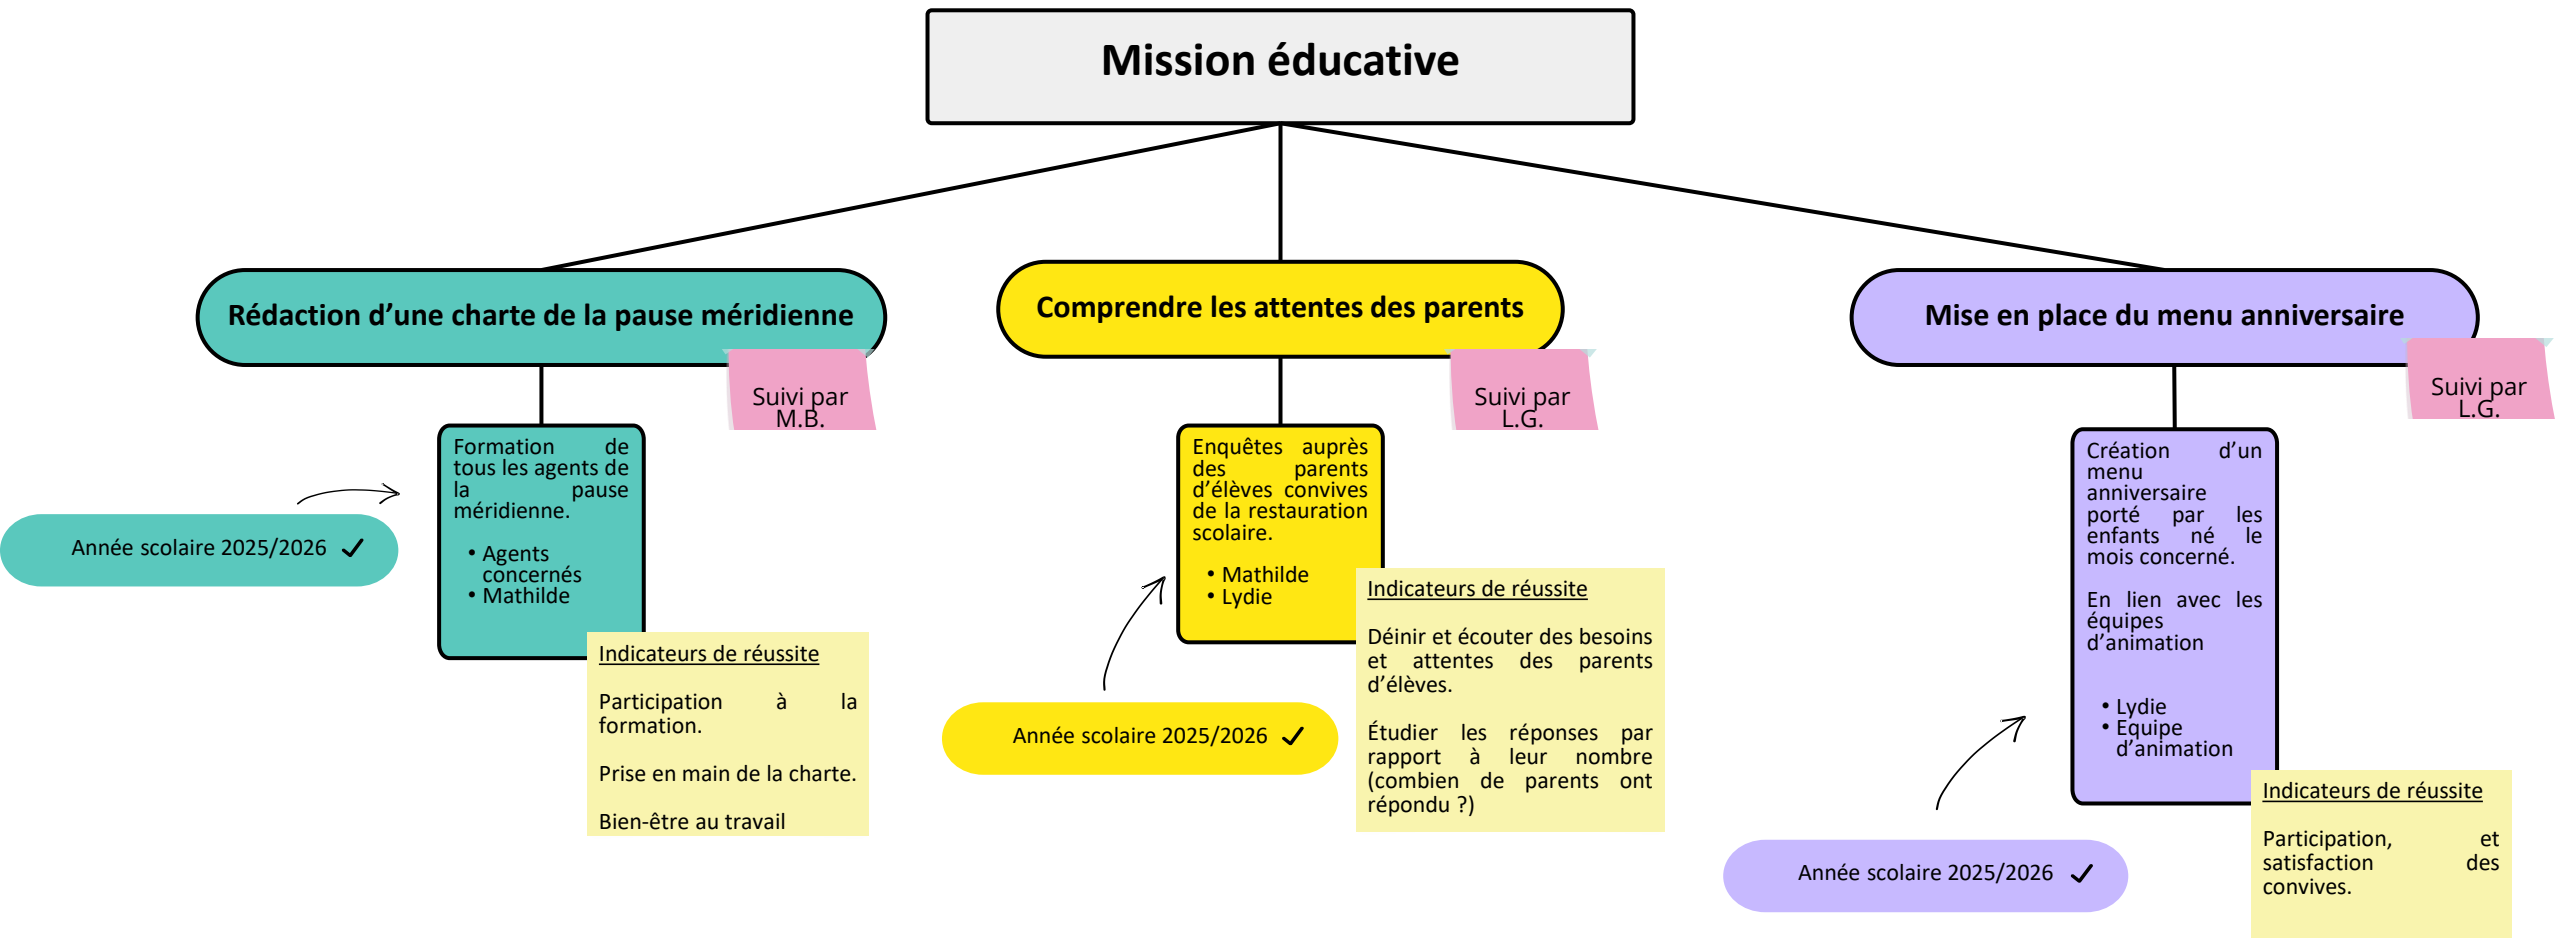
Mission éducative

Rédaction d'une charte de la pause méridienne

Suivi par M.B.

Formation de tous les agents de la pause méridienne.

• Agents concernés
• Mathilde

Année scolaire 2025/2026 ✓

Indicateurs de réussite

Participation à la formation.

Prise en main de la charte.

Bien-être au travail

Comprendre les attentes des parents

Suivi par L.G.

Enquêtes auprès des parents d'élèves convives de la restauration scolaire.

• Mathilde
• Lydie

Année scolaire 2025/2026 ✓

Indicateurs de réussite

Déinir et écouter des besoins et attentes des parents d'élèves.

Étudier les réponses par rapport à leur nombre (combien de parents ont répondu ?)

Mise en place du menu anniversaire

Suivi par L.G.

Création d'un menu anniversaire porté par les enfants né le mois concerné.

En lien avec les équipes d'animation

• Lydie
• Equipe d'animation

Année scolaire 2025/2026 ✓

Indicateurs de réussite

Participation, et satisfaction des convives.